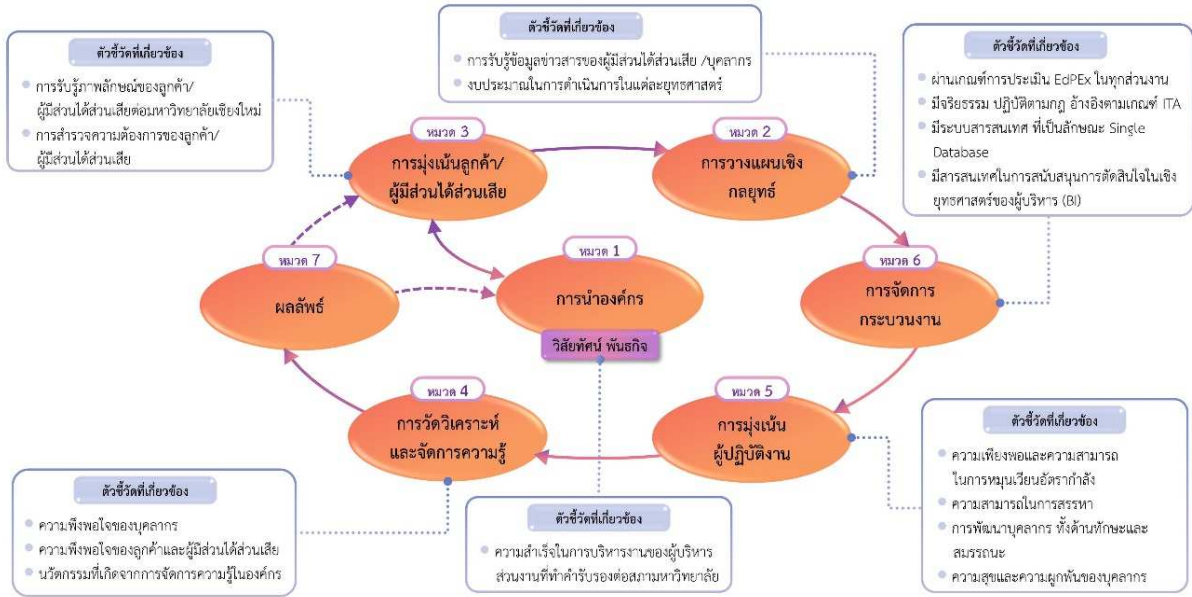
ตัวชี้วัดที่เกี่ยวข้อง
การรับรู้ภาพลักษณ์ของลูกค้า/ผู้มีส่วนได้ส่วนเสียต่อมหาวิทยาลัยเชียงใหม่
การสำรวจความต้องการของลูกค้า/ผู้มีส่วนได้ส่วนเสีย

ตัวชี้วัดที่เกี่ยวข้อง
การรับรู้ข้อมูลข่าวสารของผู้มีส่วนได้ส่วนเสีย /บุคลากร
งบประมาณในการดำเนินการในแต่ละยุทธศาสตร์

ตัวชี้วัดที่เกี่ยวข้อง
ผ่านเกณฑ์การประเมิน EdPEx ในทุกส่วนงาน
มีจริยธรรม ปฏิบัติตามกฎ อ้างอิงตามเกณฑ์ ITA
มีระบบสารสนเทศ ที่เป็นลักษณะ Single Database
มีสารสนเทศในการสนับสนุนการตัดสินใจในเชิงยุทธศาสตร์ของผู้บริหาร (BI)

หมวด 3
การมุ่งเน้นลูกค้า/ผู้มีส่วนได้ส่วนเสีย

หมวด 2
การวางแผนเชิงกลยุทธ์

หมวด 7
ผลลัพธ์

หมวด 1
การนำองค์กร

วิสัยทัศน์ พันธกิจ

หมวด 6
การจัดการกระบวนงาน

หมวด 4
การวัดวิเคราะห์และจัดการความรู้

หมวด 5
การมุ่งเน้นผู้ปฏิบัติงาน

ตัวชี้วัดที่เกี่ยวข้อง
ความพึงพอใจของบุคลากร
ความพึงพอใจของลูกค้าและผู้มีส่วนได้ส่วนเสีย
นวัตกรรมที่เกิดจากการจัดการความรู้ในองค์กร

ตัวชี้วัดที่เกี่ยวข้อง
ความสำเร็จในการบริหารงานของผู้บริหารส่วนงานที่ทำคำรับรองต่อสภามหาวิทยาลัย

ตัวชี้วัดที่เกี่ยวข้อง
ความเพียงพอและความสามารถในการหมุนเวียนอัตรากำลัง
ความสามารถในการสรรหา
การพัฒนาบุคลากร ทั้งด้านทักษะและสมรรถนะ
ความสุขและความผูกพันของบุคลากร